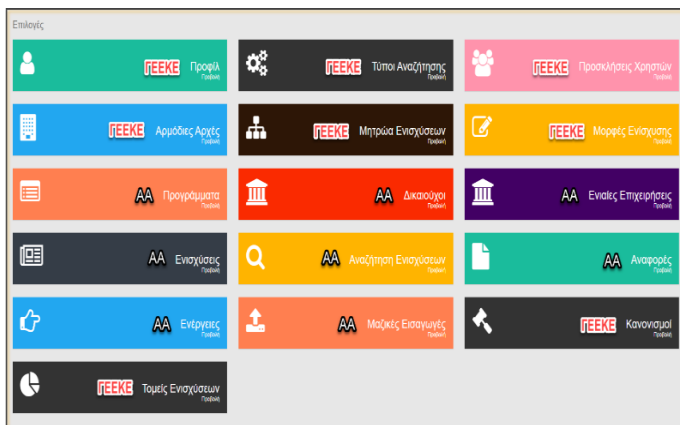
Επιλογές

ΓΕΕΚΕ Προφίλ
Προβολή

ΓΕΕΚΕ Τύποι Αναζήτησης
Προβολή

ΓΕΕΚΕ Προσκλήσεις Χρηστών
Προβολή

ΓΕΕΚΕ Αρμόδιες Αρχές
Προβολή

ΓΕΕΚΕ Μητρώα Ενισχύσεων
Προβολή

ΓΕΕΚΕ Μορφές Ενίσχυσης
Προβολή

ΑΑ Προγράμματα
Προβολή

ΑΑ Δικαιούχοι
Προβολή

ΑΑ Ενιαίες Επιχειρήσεις
Προβολή

ΑΑ Ενισχύσεις
Προβολή

ΑΑ Αναζήτηση Ενισχύσεων
Προβολή

ΑΑ Αναφορές
Προβολή

ΑΑ Ενέργειες
Προβολή

ΑΑ Μαζικές Εισαγωγές
Προβολή

ΓΕΕΚΕ Κανονισμοί
Προβολή

ΓΕΕΚΕ Τομείς Ενισχύσεων
Προβολή